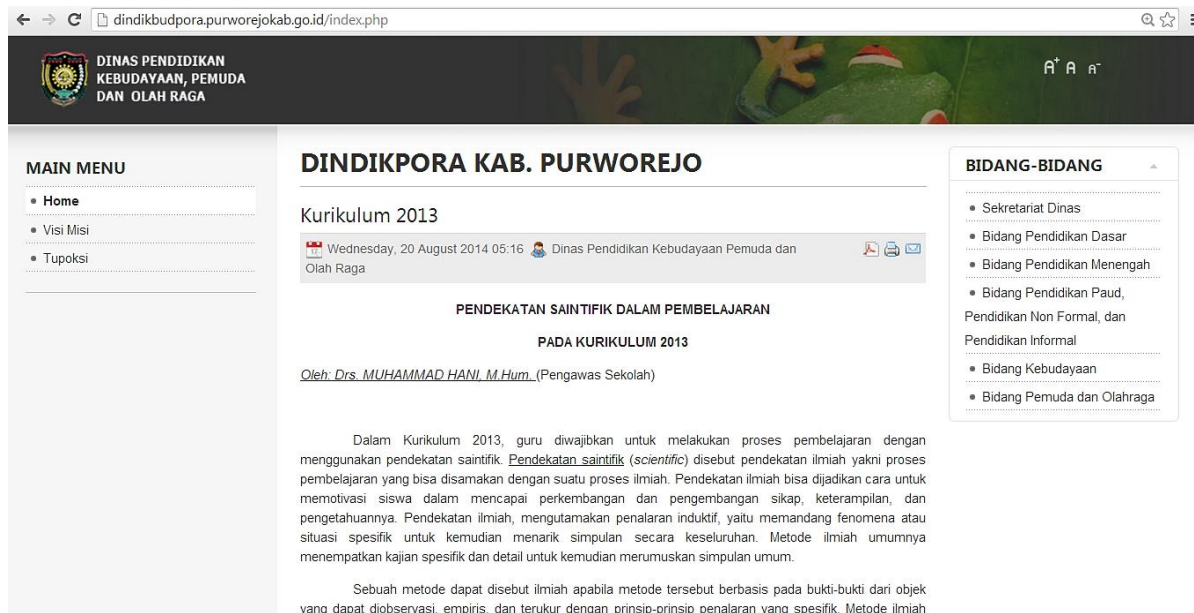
dindikbudpora.purworejokab.go.id/index.php

DINAS PENDIDIKAN KEBUDAYAAN, PEMUDA DAN OLAH RAGA

A+ A A-

MAIN MENU

• Home
• Visi Misi
• Tupoksi

DINDIKPORA KAB. PURWOREJO

Kurikulum 2013

Wednesday, 20 August 2014 05:16 Dinas Pendidikan Kebudayaan Pemuda dan Olah Raga

PENDEKATAN SAINTIFIK DALAM PEMBELAJARAN

PADA KURIKULUM 2013

Oleh: Drs. MUHAMMAD HANI, M.Hum. (Pengawas Sekolah)

Dalam Kurikulum 2013, guru diwajibkan untuk melakukan proses pembelajaran dengan menggunakan pendekatan saintifik. Pendekatan saintifik (scientific) disebut pendekatan ilmiah yakni proses pembelajaran yang bisa disamakan dengan suatu proses ilmiah. Pendekatan ilmiah bisa dijadikan cara untuk memotivasi siswa dalam mencapai perkembangan dan pengembangan sikap, keterampilan, dan pengetahuannya. Pendekatan ilmiah, mengutamakan penalaran induktif, yaitu memandang fenomena atau situasi spesifik untuk kemudian menarik simpulan secara keseluruhan. Metode ilmiah umumnya menempatkan kajian spesifik dan detail untuk kemudian merumuskan simpulan umum.

Sebuah metode dapat disebut ilmiah apabila metode tersebut berbasis pada bukti-bukti dari objek yang dapat diobservasi, empiris, dan terukur dengan prinsip-prinsip penalaran yang spesifik. Metode ilmiah

BIDANG-BIDANG

• Sekretariat Dinas
• Bidang Pendidikan Dasar
• Bidang Pendidikan Menengah
• Bidang Pendidikan Paud, Pendidikan Non Formal, dan Pendidikan Informal
• Bidang Kebudayaan
• Bidang Pemuda dan Olahraga